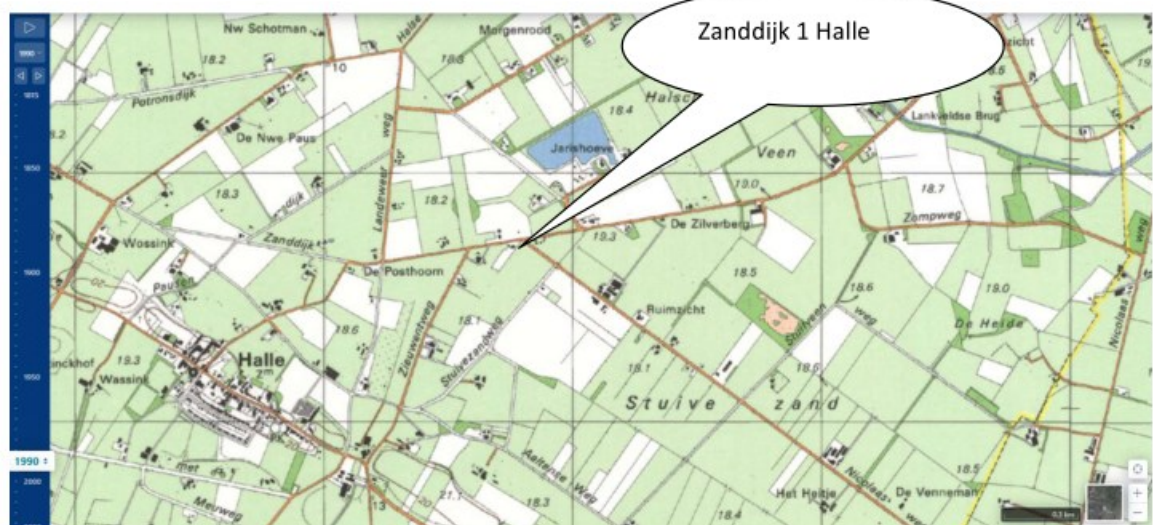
Zanddijk 1 Halle

1990
1815
1850
1900
1950
1990
2000

Nw Schotman
Morgenrood
18.2
10
Halse
Halsc
Potronsdijk
De Nws Paus
18.4
Jarshoeve
Veen
Lankveldse Brug
weg
Landweer
19.0
18.7
18.3
Zanddijk
18.2
19.3
De Zilverberg
Zompweg
Wossink
Zanddijk
De Posthoorn
18.5
18.6
19.0
Ruimzicht
De Heide
Paul
18.6
Zieuwentseweg
Stuivezandweg
18.1
Stuiveen
weg
Nicolaas
Halle
18.3
Wassink
18.1
18.6
Stuive zand
met
Aaltense Weg
18.5
Meuweg
21.1
18.3
18.4
Het Heitje
Nicolaas
De Venneman
0.3 km